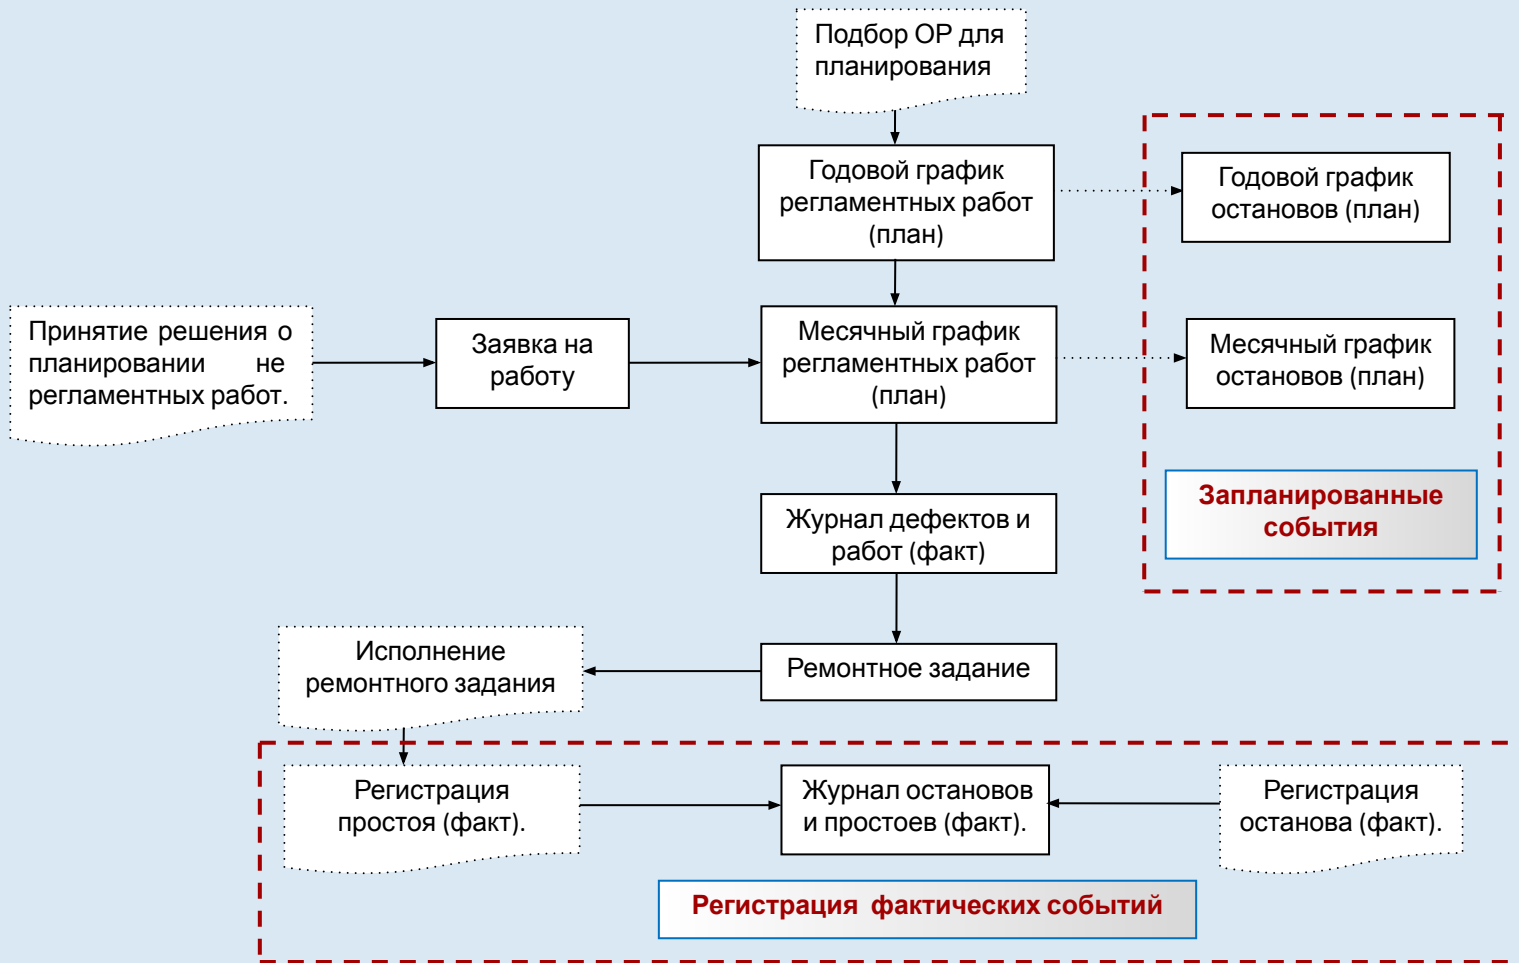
Подбор ОР для планирования

Годовой график регламентных работ (план)

Годовой график остановов (план)

Принятие решения о планировании не регламентных работ.

Заявка на работу

Месячный график регламентных работ (план)

Месячный график остановов (план)

Запланированные события

Журнал дефектов и работ (факт)

Исполнение ремонтного задания

Ремонтное задание

Регистрация простоя (факт).

Журнал остановов и простоев (факт).

Регистрация останова (факт).

Регистрация фактических событий